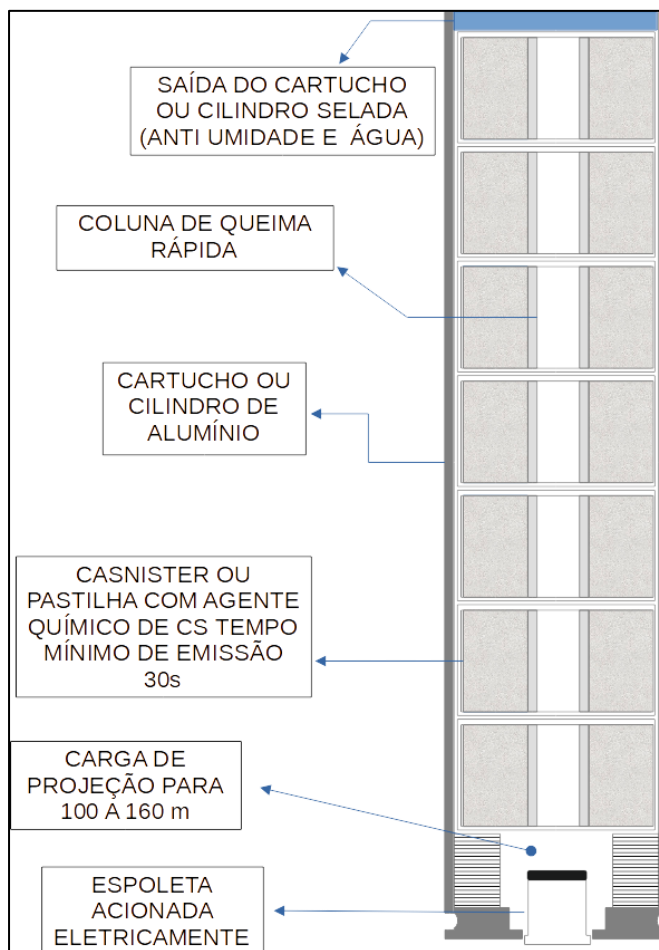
SAÍDA DO CARTUCHO OU CILINDRO SELADA (ANTI UMIDADE E ÁGUA)

COLUNA DE QUEIMA RÁPIDA

CARTUCHO OU CILINDRO DE ALUMÍNIO

CASNISTER OU PASTILHA COM AGENTE QUÍMICO DE CS TEMPO MÍNIMO DE EMISSÃO 30s

CARGA DE PROJEÇÃO PARA 100 A 160 m

ESPOLETA ACIONADA ELETRICAMENTE